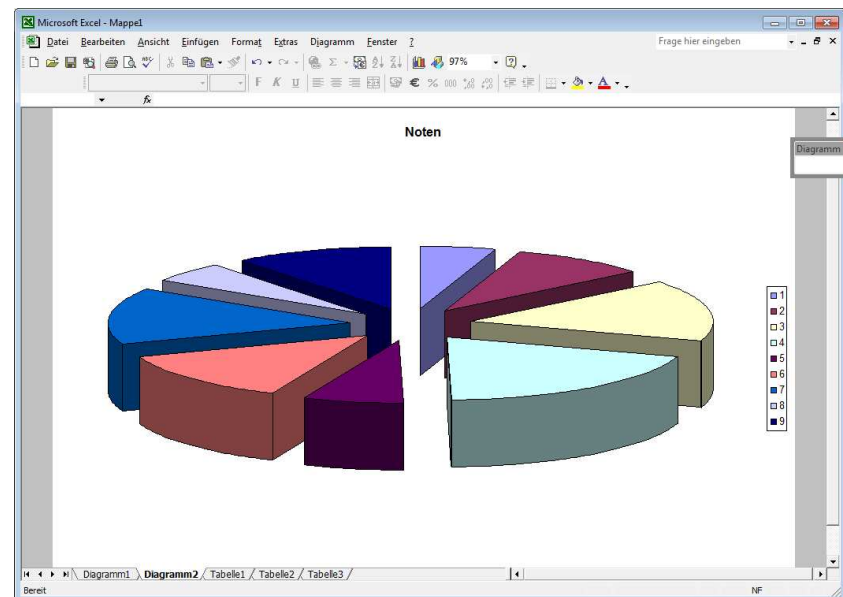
Microsoft Excel - Mappe1

Datei Bearbeiten Ansicht Einfügen Format Extras Diagramm Fenster ?

Frage hier eingeben

97%

F K U

€ %

fx

Noten

Diagramm

1
2
3
4
5
6
7
8
9

Diagramm1 Diagramm2 Tabelle1 Tabelle2 Tabelle3

Bereit

NF